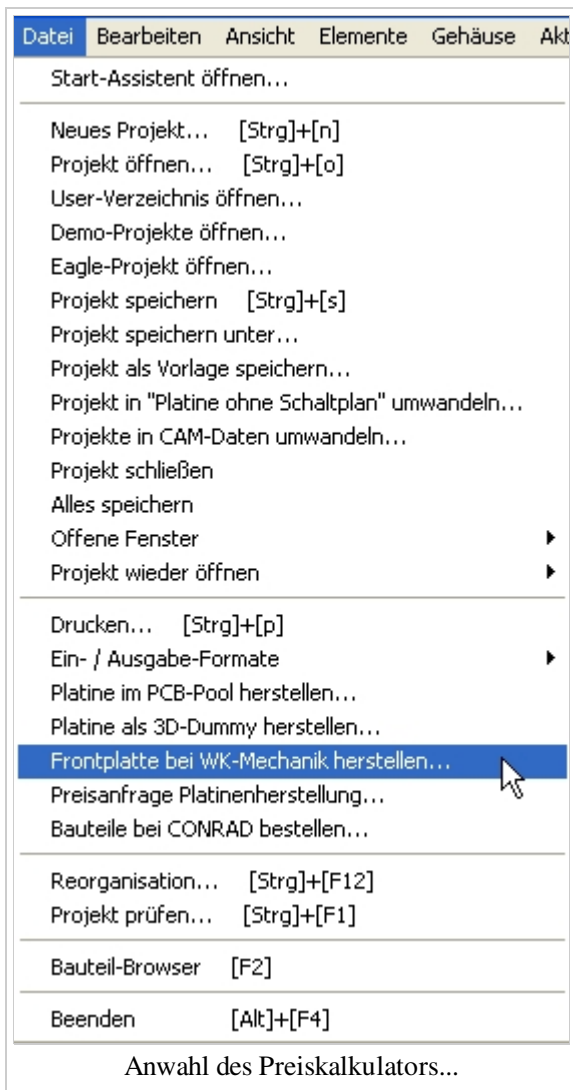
Datei Bearbeiten Ansicht Elemente Gehäuse Akt

Start-Assistent öffnen...

Neues Projekt... [Strg]+[n]
Projekt öffnen... [Strg]+[o]
User-Verzeichnis öffnen...
Demo-Projekte öffnen...
Eagle-Projekt öffnen...
Projekt speichern [Strg]+[s]
Projekt speichern unter...
Projekt als Vorlage speichern...
Projekt in "Platine ohne Schaltplan" umwandeln...
Projekte in CAM-Daten umwandeln...
Projekt schließen
Alles speichern
Offene Fenster
Projekt wieder öffnen

Drucken... [Strg]+[p]
Ein- / Ausgabe-Formate
Platine im PCB-Pool herstellen...
Platine als 3D-Dummy herstellen...
Frontplatte bei WK-Mechanik herstellen...
Preisanfrage Platinenherstellung...
Bauteile bei CONRAD bestellen...

Reorganisation... [Strg]+[F12]
Projekt prüfen... [Strg]+[F1]

Bauteil-Browser [F2]

Beenden [Alt]+[F4]

Anwahl des Preiskalkulators...